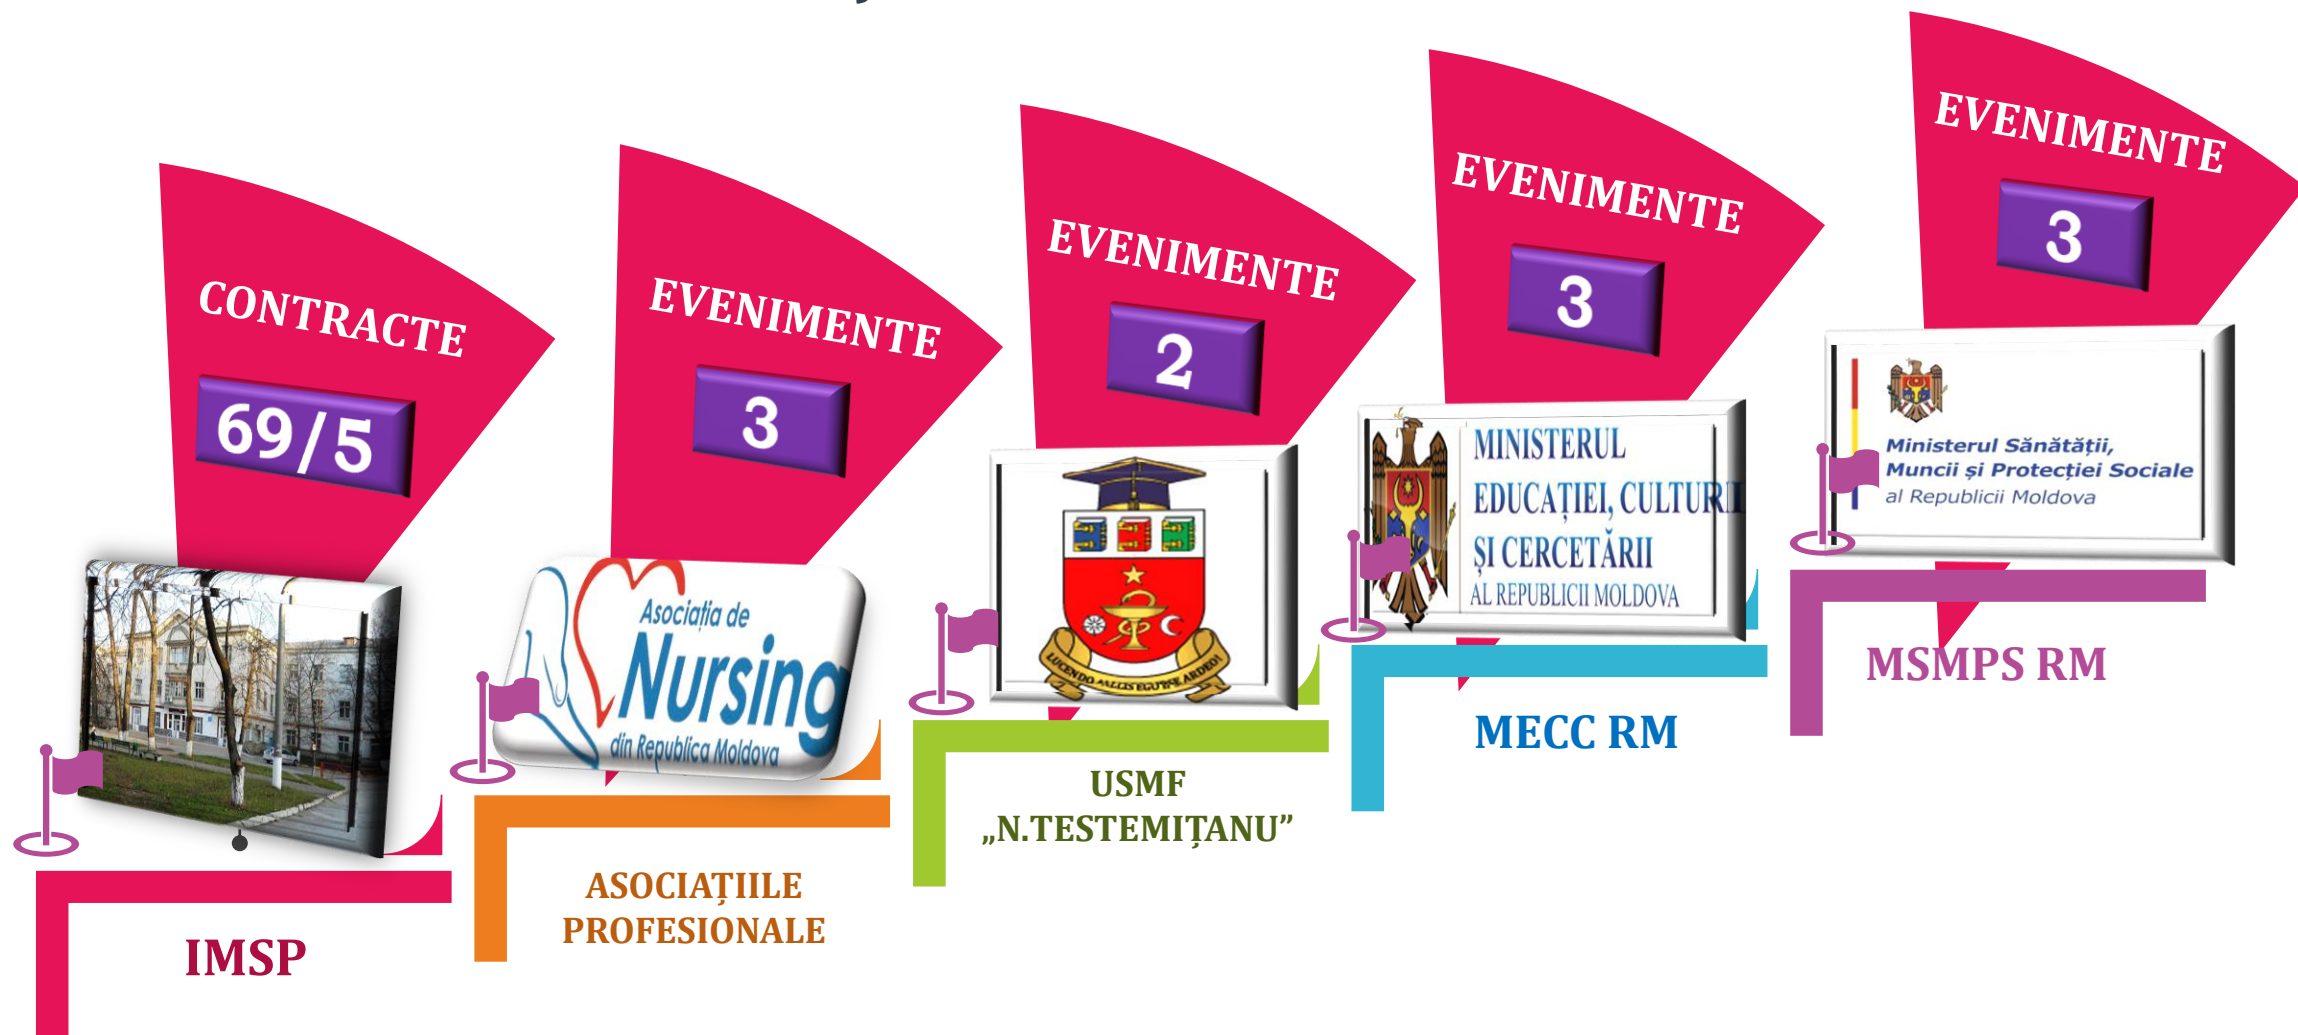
CONTRACTE

69/5

IMSP

EVENIMENTE

3

Asociația de
Nursing
din Republica Moldova

ASOCIAȚIILE PROFESIONALE

EVENIMENTE

2

LUCENDO ALLIS EGO IPSE ARDEO

USMF „N.TESTEMIȚANU”

EVENIMENTE

3

MINISTERUL EDUCAȚIEI, CULTURII ȘI CERCETĂRII AL REPUBLICII MOLDOVA

MECC RM

EVENIMENTE

3

Ministerul Sănătății, Muncii și Protecției Sociale al Republicii Moldova

MSMPS RM